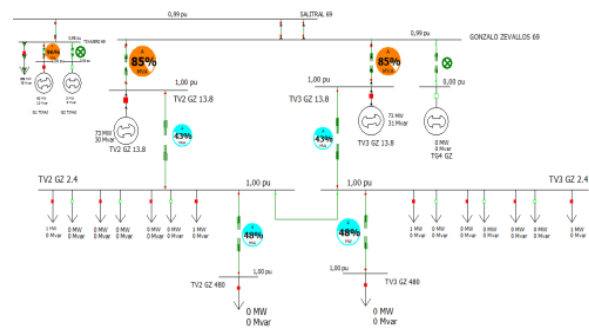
0,99 pu
SALITRAL 69
0,99 pu
GONZALO ZEVALLOS 69
85%
85%
1,00 pu
TV2 GZ 13.8
1,00 pu
TV3 GZ 13.8
0,00 pu
73 MW
30 Mvar
TV2 GZ 13.8
43%
43%
73 MW
31 Mvar
TV3 GZ 13.8
0 MW
0 Mvar
TG4 GZ
TV2 GZ 2.4
1,00 pu
1,00 pu
TV3 GZ 2.4
1 MW
0 Mvar
0 MW
0 Mvar
0 MW
0 Mvar
0 MW
0 Mvar
0 MW
0 Mvar
0 MW
0 Mvar
1 MW
0 Mvar
48%
48%
1 MW
0 Mvar
0 MW
0 Mvar
0 MW
0 Mvar
0 MW
0 Mvar
0 MW
0 Mvar
0 MW
0 Mvar
1 MW
0 Mvar
1,00 pu
1,00 pu
TV2 GZ 480
TV3 GZ 480
0 MW
0 Mvar
0 MW
0 Mvar